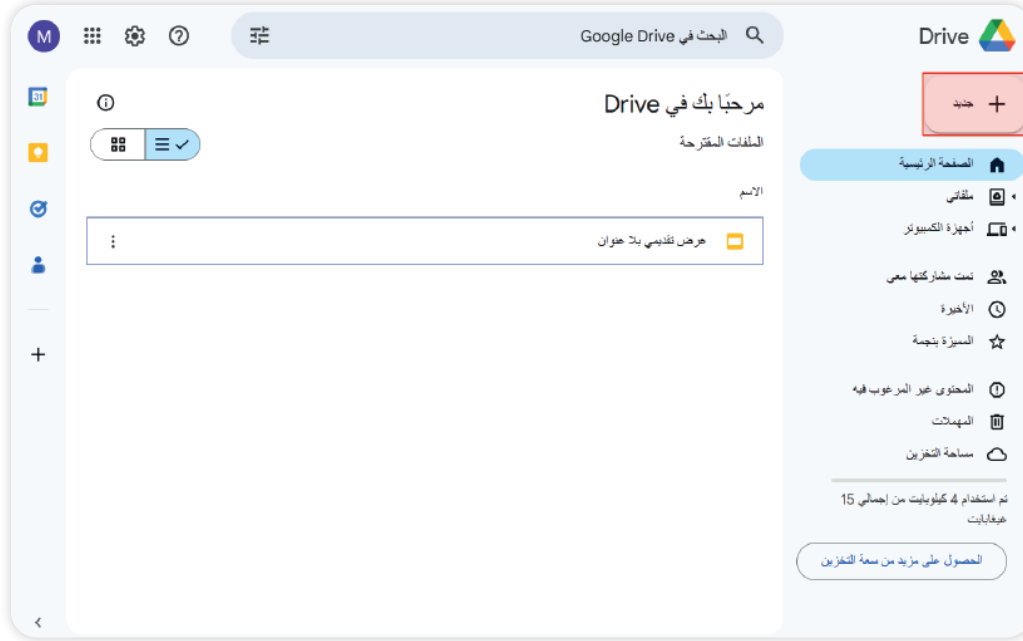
Drive

البحث في Google Drive

M

جديد

الصفحة الرئيسية

ملفاتي

أجهزة الكمبيوتر

تمت مشاركتها معي

الأخيرة

المميزة بنجمة

المحتوى غير المرغوب فيه

المهملات

مساحة التخزين

تم استخدام 4 كيلوبايت من إجمالي 15 غيغابايت

الحصول على مزيد من سعة التخزين

مرحبًا بك في Drive

الملفات المقترحة

الاسم

عرض تقديمي بلا عنوان

31